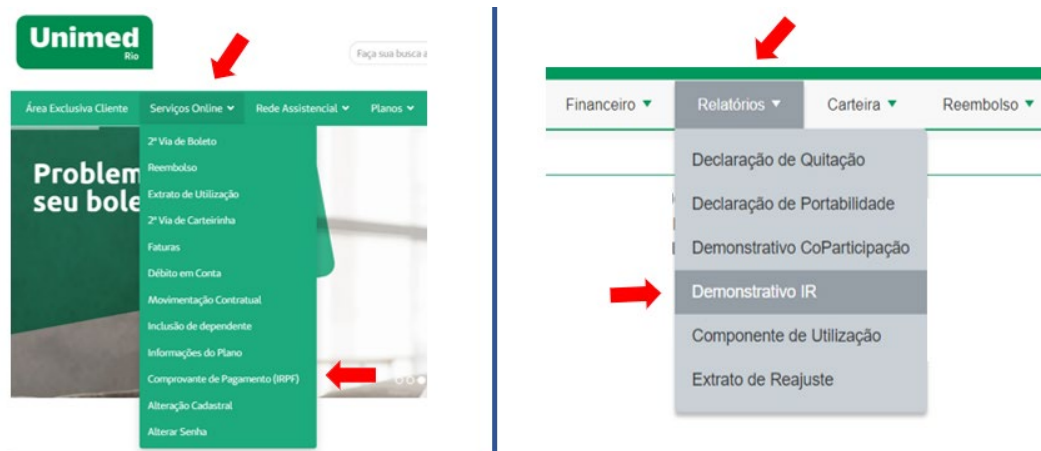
Unimed
Rio

Faça sua busca a

Área Exclusiva Cliente | Serviços Online | Rede Assistencial | Planos

2ª Via de Boleto
Reembolso
Extrato de Utilização
2ª Via de Carteirinha
Faturas
Débito em Conta
Movimentação Contratual
Inclusão de dependente
Informações do Plano
Comprovante de Pagamento (IRPF)
Alteração Cadastral
Alterar Senha

Problem
seu bole

Financeiro | Relatórios | Carteira | Reembolso

Declaração de Quitação
Declaração de Portabilidade
Demonstrativo CoParticipação
Demonstrativo IR
Componente de Utilização
Extrato de Reajuste